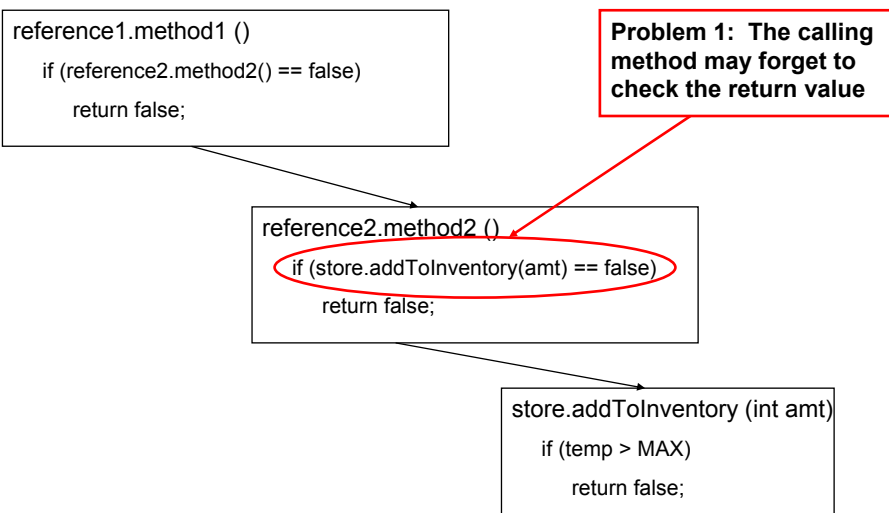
reference1.method1 ()
if (reference2.method2() == false)
return false;

Problem 1: The calling method may forget to check the return value

reference2.method2 ()
if (store.addToInventory(amt) == false)
return false;

store.addToInventory (int amt)
if (temp > MAX)
return false;